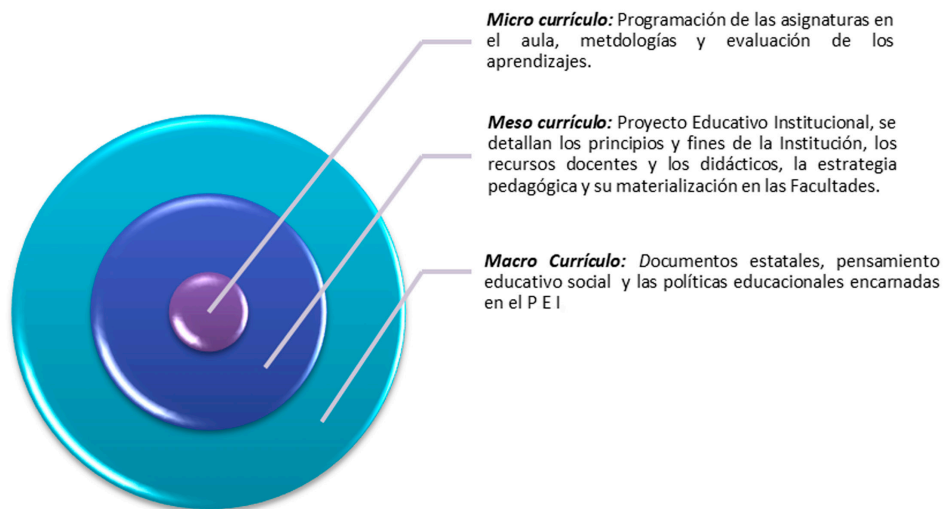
**Micro currículo:** Programación de las asignaturas en el aula, metdologías y evaluación de los aprendizajes.

**Meso currículo:** Proyecto Educativo Institucional, se detallan los principios y fines de la Institución, los recursos docentes y los didácticos, la estrategia pedagógica y su materialización en las Facultades.

**Macro Currículo:** Documentos estatales, pensamiento educativo social y las políticas educacionales encarnadas en el P E I